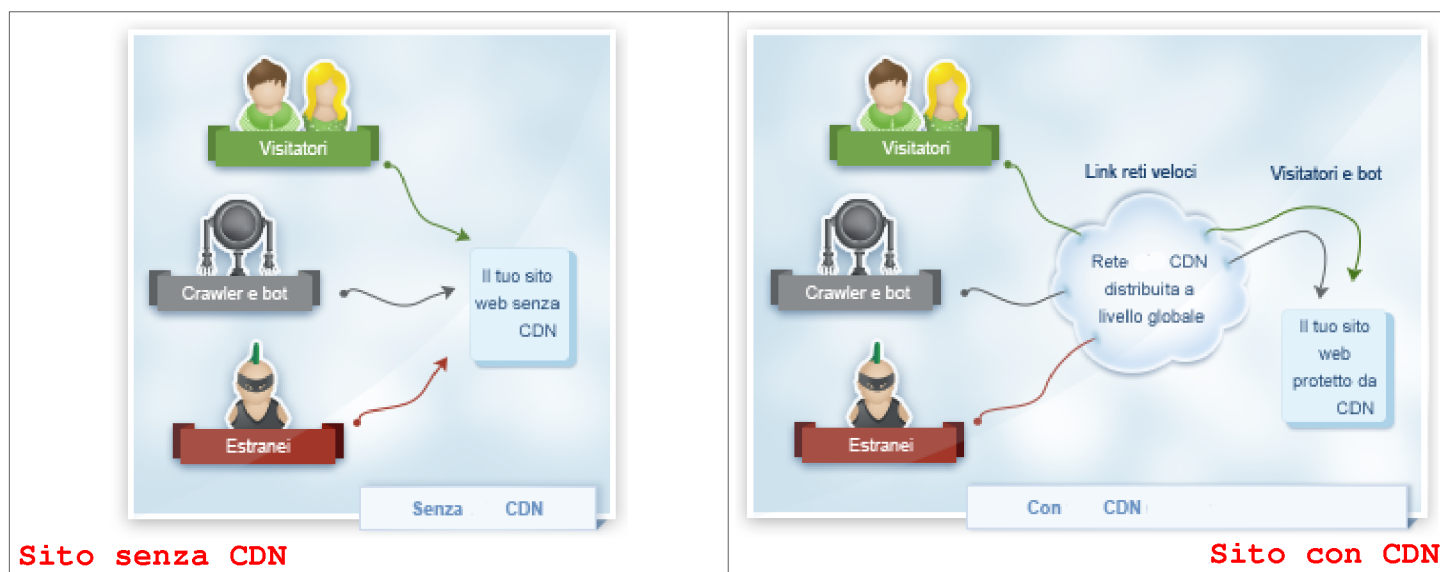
Visitatori

Crawler e bot

Il tuo sito web senza CDN

Estranei

Senza CDN

Sito senza CDN

Visitatori

Link reti veloci

Visitatori e bot

Rete CDN distribuita a livello globale

Crawler e bot

Il tuo sito web protetto da CDN

Estranei

Con CDN

Sito con CDN